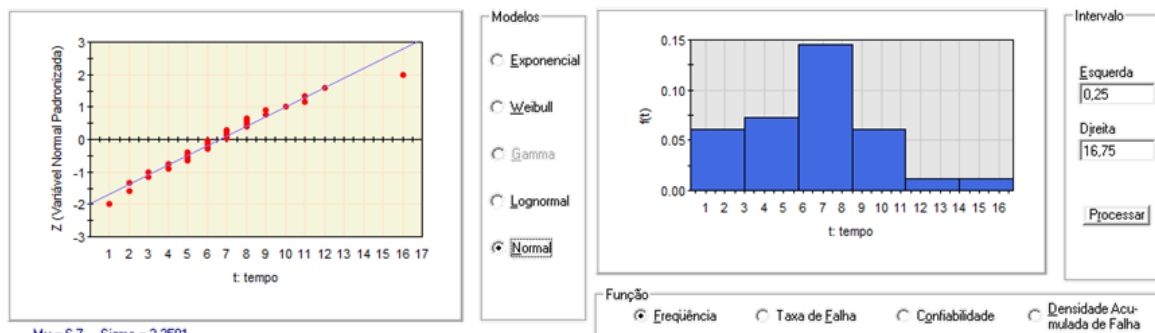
Z (Variável Normal Padronizada)

3
2
1
0
-1
-2
-3

1 2 3 4 5 6 7 8 9 10 11 12 13 14 15 16 17

t: tempo

Mu = 6,7   Sigma = 3,2591

Modelos

Exponencial

Weibull

Gamma

Lognormal

Normal

f(t)

0.15
0.10
0.05
0.00

1 2 3 4 5 6 7 8 9 10 11 12 13 14 15 16

t: tempo

Intervalo

Esquerda
0,25

Direita
16,75

Processar

Função

Freqüência

Taxa de Falha

Confiabilidade

Densidade Acumulada de Falha